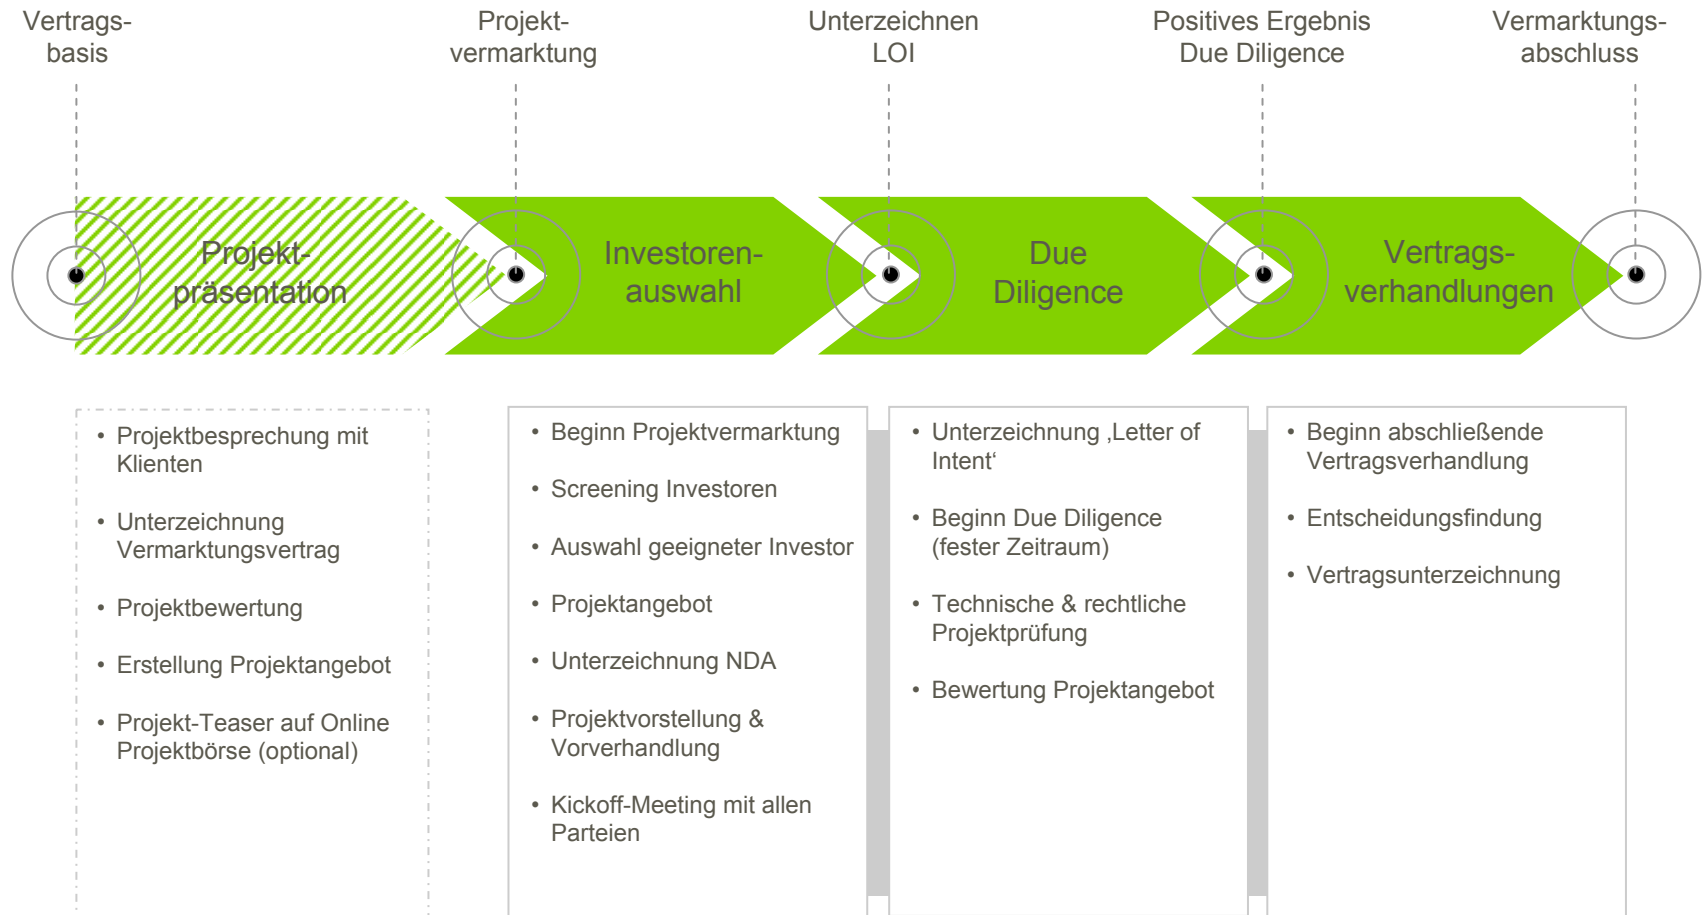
Vertragsbasis

Projektvermarktung

Unterzeichnen LOI

Positives Ergebnis Due Diligence

Vermarktungsabschluss

Projektpräsentation

Investorenauswahl

Due Diligence

Vertragsverhandlungen

• Projektbesprechung mit Klienten
• Unterzeichnung Vermarktungsvertrag
• Projektbewertung
• Erstellung Projektangebot
• Projekt-Teaser auf Online Projektbörse (optional)

• Beginn Projektvermarktung
• Screening Investoren
• Auswahl geeigneter Investor
• Projektangebot
• Unterzeichnung NDA
• Projektvorstellung & Vorverhandlung
• Kickoff-Meeting mit allen Parteien

• Unterzeichnung ‚Letter of Intent'
• Beginn Due Diligence (fester Zeitraum)
• Technische & rechtliche Projektprüfung
• Bewertung Projektangebot

• Beginn abschließende Vertragsverhandlung
• Entscheidungsfindung
• Vertragsunterzeichnung